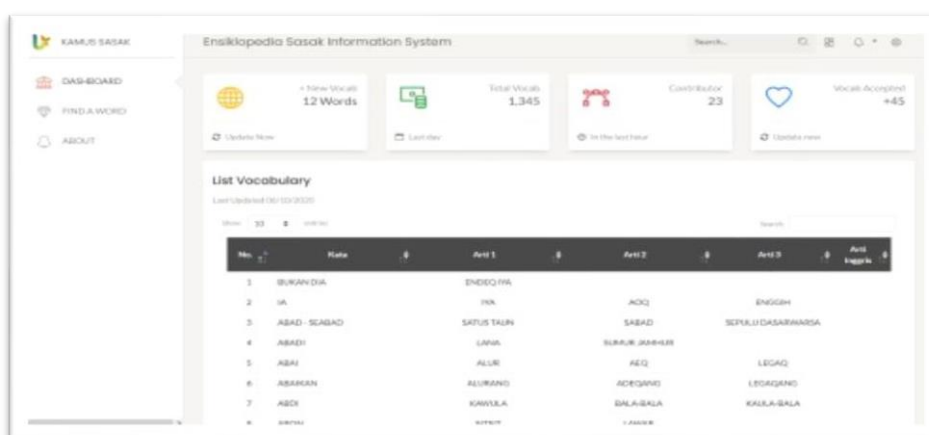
KAMUS SASAK

Ensiklopedia Sasak Information System

Search...

DASHBOARD

FIND A WORD

ABOUT

+ New Vocab
12 Words

Update Now

Total Vocab
1,345

Last day

Contributor
23

In the last hour

Vocab Accepted
+45

Update now

List Vocabulary

Last Updated 00/10/2020

Show 10 entries

Search:

| No. | Kata | Arti 1 | Arti 2 | Arti 3 | Arti Inggris |
|---|---|---|---|---|---|
| 1 | BUKAN DIA | INDEQ IYA | | | |
| 2 | IA | IYA | AOQ | ENGGIH | |
| 3 | ABAD - SEABAD | SATUS TAUN | SABAD | SEPULU DASARWARSA | |
| 4 | ABADI | LANA | SUMUR JAMHUR | | |
| 5 | ABAI | ALUR | AEQ | LEGAQ | |
| 6 | ABAIKAN | ALURANG | ADEQANG | LEGAQANG | |
| 7 | ABDI | KAWULA | BALA-BALA | KAULA-BALA | |
| 8 | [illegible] | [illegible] | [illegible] | | |